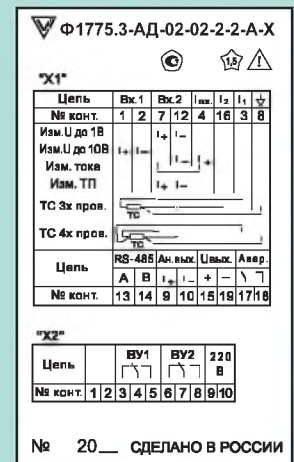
Ф1775.3-АД-02-02-2-2-А-Х

"Х1"

| Цепь | Вх.1 | | Вх.2 | | Iвх. | I2 | I1 | ⏚ |
|---|---|---|---|---|---|---|---|---|
| № конт. | 1 | 2 | 7 | 12 | 4 | 16 | 3 | 8 |

Изм.U до 1В
Изм.U до 10В
Изм. тока
Изм. ТП
ТС 3х пров.
ТС 4х пров.

TC
TC

| Цепь | RS-485 | | Ан.вых. | | Uвых. | | Авар. | |
|---|---|---|---|---|---|---|---|---|
| | A | B | I+ | I– | + | – | | |
| № конт. | 13 | 14 | 9 | 10 | 15 | 19 | 17 | 18 |

"Х2"

| Цепь | | | ВУ1 | | | ВУ2 | | | 220 В | |
|---|---|---|---|---|---|---|---|---|---|---|
| № конт. | 1 | 2 | 3 | 4 | 5 | 6 | 7 | 8 | 9 | 10 |

№ 20__ СДЕЛАНО В РОССИИ